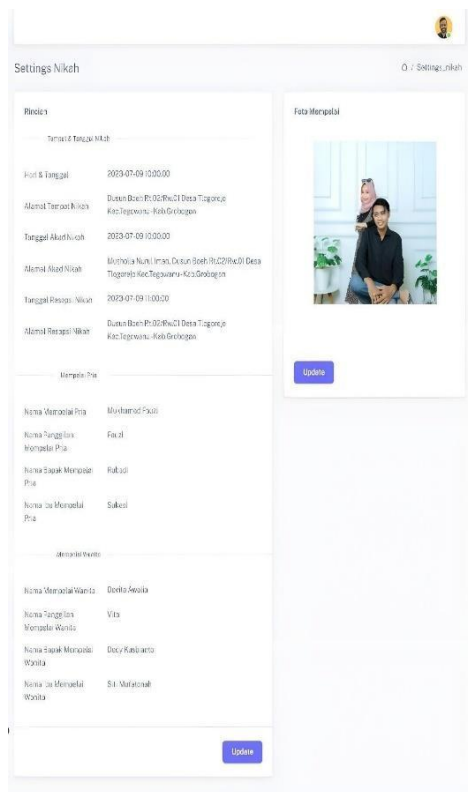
Settings Nikah

⌂ / Settings_nikah

Rincian

Tempat & Tanggal Nikah

| | |
|---|---|
| Hari & Tanggal | 2023-07-09 10:00:00 |
| Alamat Tempat Nikah | Dusun Boeh Rt.02/Rw.01 Desa Tirgorejo Kec.Tegowanu -Kab.Grobogan |
| Tanggal Akad Nikah | 2023-07-09 10:00:00 |
| Alamat Akad Nikah | Mushola Nurul Iman, Dusun Boeh Rt.02/Rw.01 Desa Tirgorejo Kec.Tegowanu-Kab.Grobogan |
| Tanggal Resepsi Nikah | 2023-07-09 11:00:00 |
| Alamat Resepsi Nikah | Dusun Boeh Rt.02/Rw.01 Desa Tirgorejo Kec.Tegowanu -Kab.Grobogan |

Mempelai Pria

| | |
|---|---|
| Nama Mempelai Pria | Muchamad Fauzi |
| Nama Panggilan Mempelai Pria | Fauzi |
| Nama Bapak Mempelai Pria | Rubadi |
| Nama Ibu Mempelai Pria | Sukesi |

Mempelai Wanita

| | |
|---|---|
| Nama Mempelai Wanita | Dorita Awalia |
| Nama Panggilan Mempelai Wanita | Vita |
| Nama Bapak Mempelai Wanita | Dody Kasbianto |
| Nama Ibu Mempelai Wanita | Siti Mufatonah |

Update

Foto Mempelai

Update